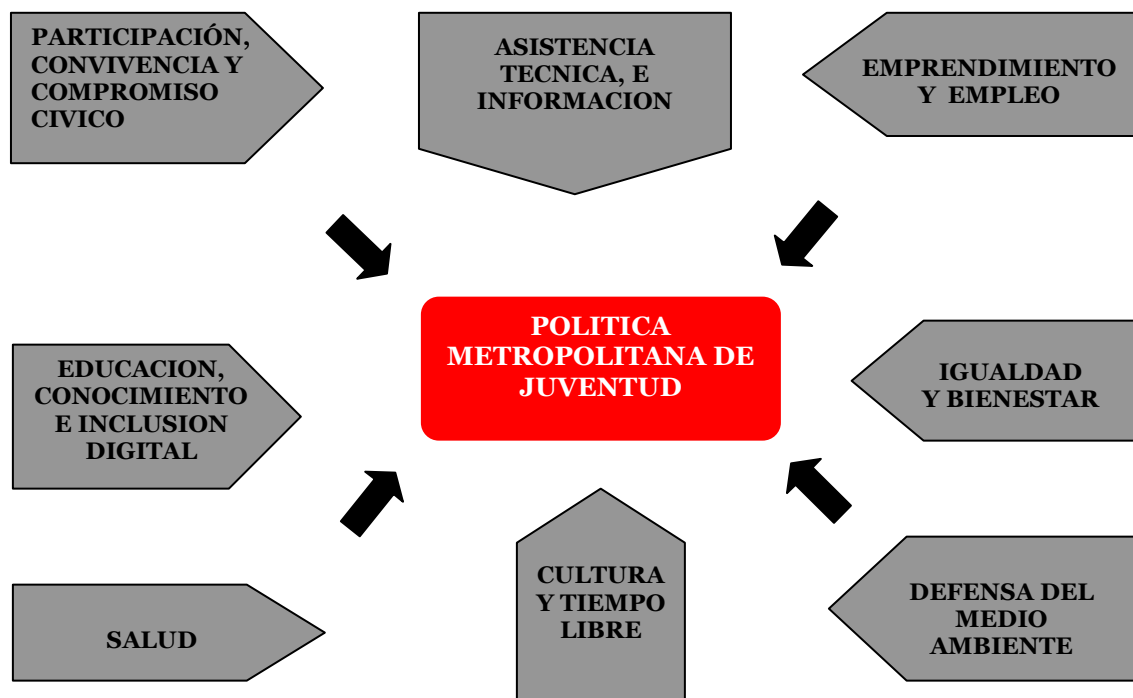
PARTICIPACIÓN, CONVIVENCIA Y COMPROMISO CIVICO

ASISTENCIA TECNICA, E INFORMACION

EMPRENDIMIENTO Y EMPLEO

POLITICA METROPOLITANA DE JUVENTUD

EDUCACION, CONOCIMIENTO E INCLUSION DIGITAL

IGUALDAD Y BIENESTAR

SALUD

CULTURA Y TIEMPO LIBRE

DEFENSA DEL MEDIO AMBIENTE